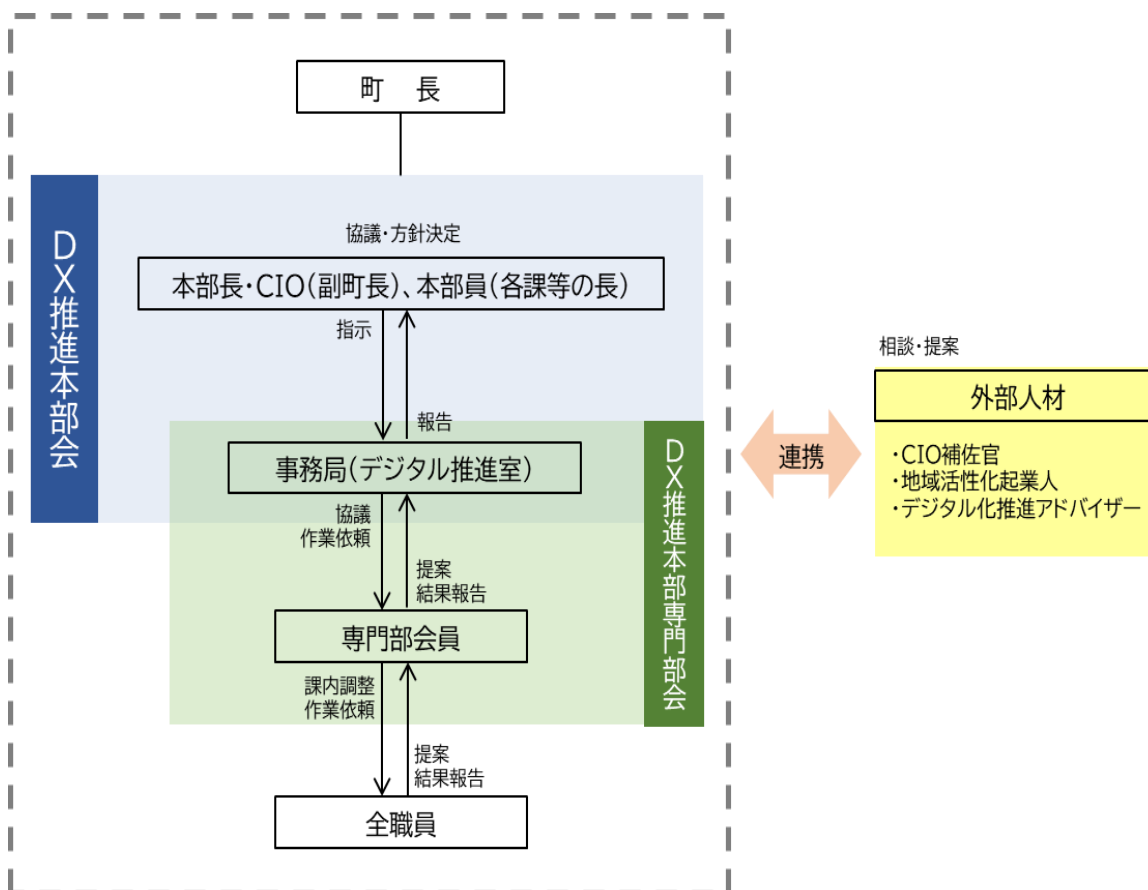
町　長

DX推進本部会

協議・方針決定

本部長・CIO（副町長）、本部員（各課等の長）

指示

報告

事務局（デジタル推進室）

協議
作業依頼

提案
結果報告

専門部会員

課内調整
作業依頼

提案
結果報告

全職員

DX推進本部専門部会

連携

相談・提案

外部人材

・CIO補佐官
・地域活性化起業人
・デジタル化推進アドバイザー